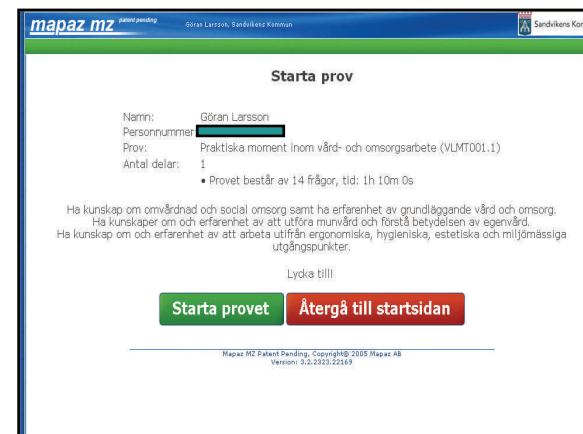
mapaz mz patent pending

Göran Larsson, Sandvikens Kommun

Sandvikens Kor

Starta prov

Namn: Göran Larsson
Personnummer: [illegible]
Prov: Praktiska moment inom vård- och omsorgsarbete (VLMT001.1)
Antal delar: 1
• Provet består av 14 frågor, tid: 1h 10m 0s

Ha kunskap om omvårdnad och social omsorg samt ha erfarenhet av grundläggande vård och omsorg. Ha kunskaper om och erfarenhet av att utföra munvård och förstå betydelsen av egenvård. Ha kunskap om och erfarenhet av att arbeta utifrån ergonomiska, hygieniska, estetiska och miljömässiga utgångspunkter.

Lycka till!

Starta provet

Återgå till startsidan

Mapaz MZ Patent Pending, Copyright© 2005 Mapaz AB
Version: 3.2.2323.22169